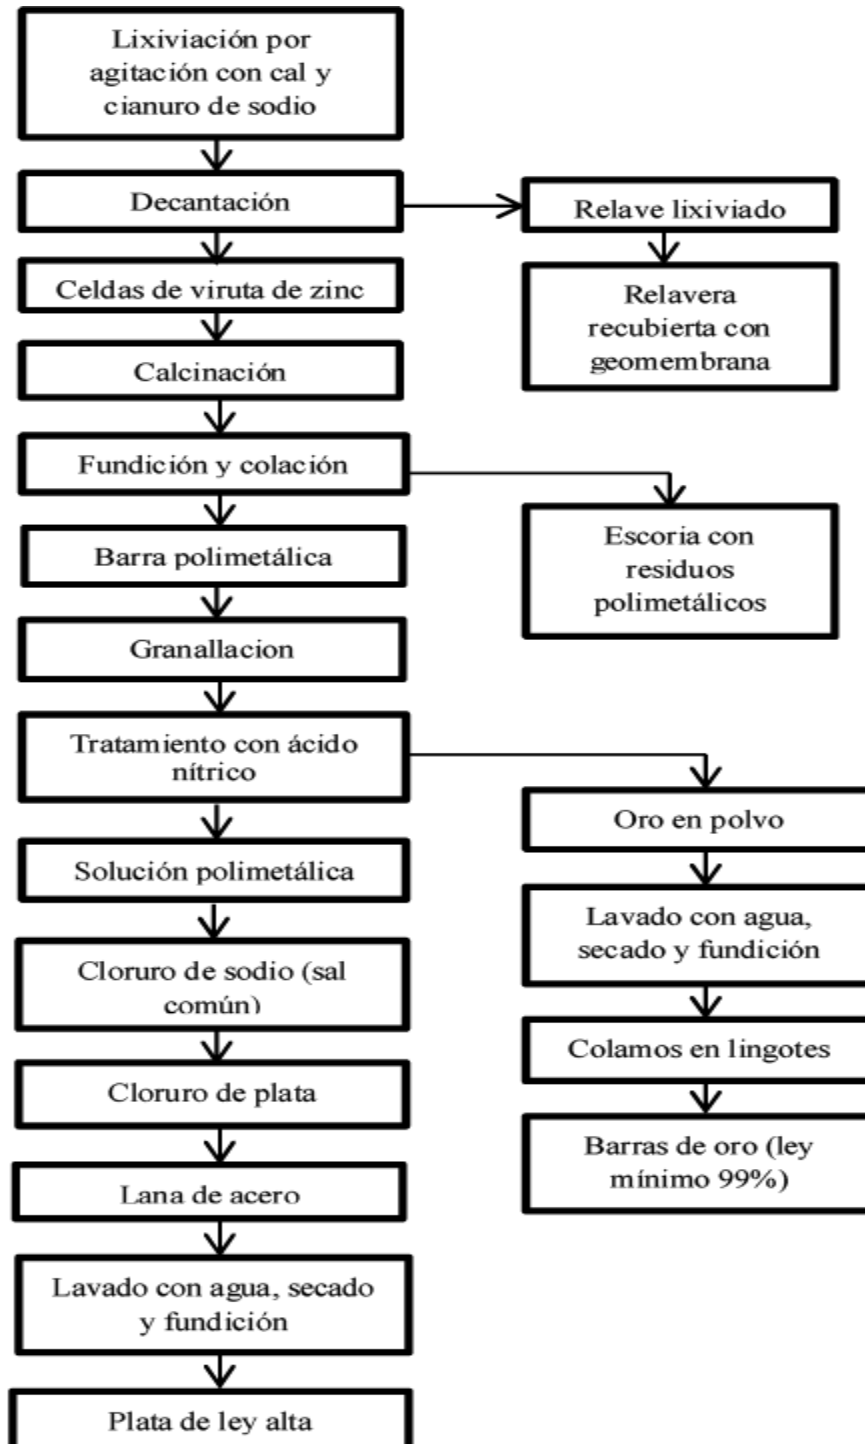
Lixiviación por agitación con cal y cianuro de sodio

Decantación

Relave lixiviado

Relavera recubierta con geomembrana

Celdas de viruta de zinc

Calcinación

Fundición y colación

Escoria con residuos polimetálicos

Barra polimetálica

Granallacion

Tratamiento con ácido nítrico

Oro en polvo

Lavado con agua, secado y fundición

Colamos en lingotes

Barras de oro (ley mínimo 99%)

Solución polimetálica

Cloruro de sodio (sal común)

Cloruro de plata

Lana de acero

Lavado con agua, secado y fundición

Plata de ley alta